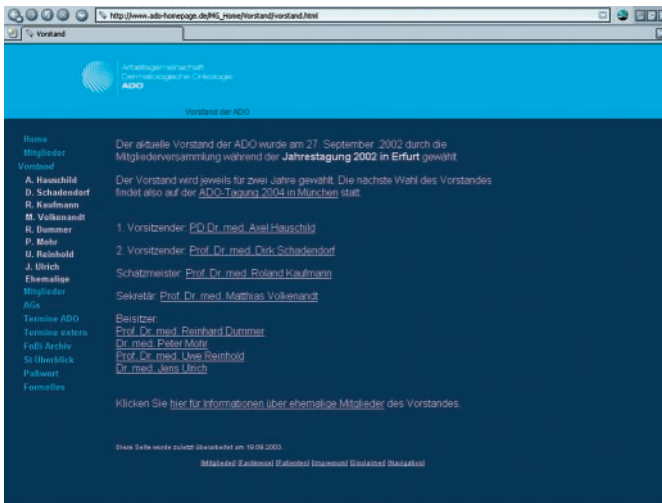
http://www.ado-homepage.de/MG_Home/Vorstand/vorstand.html

Vorstand

Arbeitsgemeinschaft Dermatologische Onkologie ADO

Vorstand der ADO

Home
Mitglieder
Vorstand
A. Hauschild
D. Schadendorf
R. Kaufmann
M. Volkenandt
R. Dummer
P. Mohr
U. Reinhold
J. Ulrich
Ehemalige
Mitglieder
AGs
Termine ADO
Termine extern
FoBi Archiv
St Überblick
Paßwort
Formelles

Der aktuelle Vorstand der ADO wurde am 27. September 2002 durch die Mitgliederversammlung während der **Jahrestagung 2002 in Erfurt** gewählt.

Der Vorstand wird jeweils für zwei Jahre gewählt. Die nächste Wahl des Vorstandes findet also auf der ADO-Tagung 2004 in München statt.

1. Vorsitzender: PD Dr. med. Axel Hauschild

2. Vorsitzender: Prof. Dr. med. Dirk Schadendorf

Schatzmeister: Prof. Dr. med. Roland Kaufmann

Sekretär: Prof. Dr. med. Matthias Volkenandt

Beisitzer:
Prof. Dr. med. Reinhard Dummer
Dr. med. Peter Mohr
Prof. Dr. med. Uwe Reinhold
Dr. med. Jens Ulrich

Klicken Sie hier für Informationen über ehemalige Mitglieder des Vorstandes.

Diese Seite wurde zuletzt überarbeitet am 19.09.2003.

[Mitglieder] [Fachkreise] [Patienten] [Impressum] [Disclaimer] [Navigation]